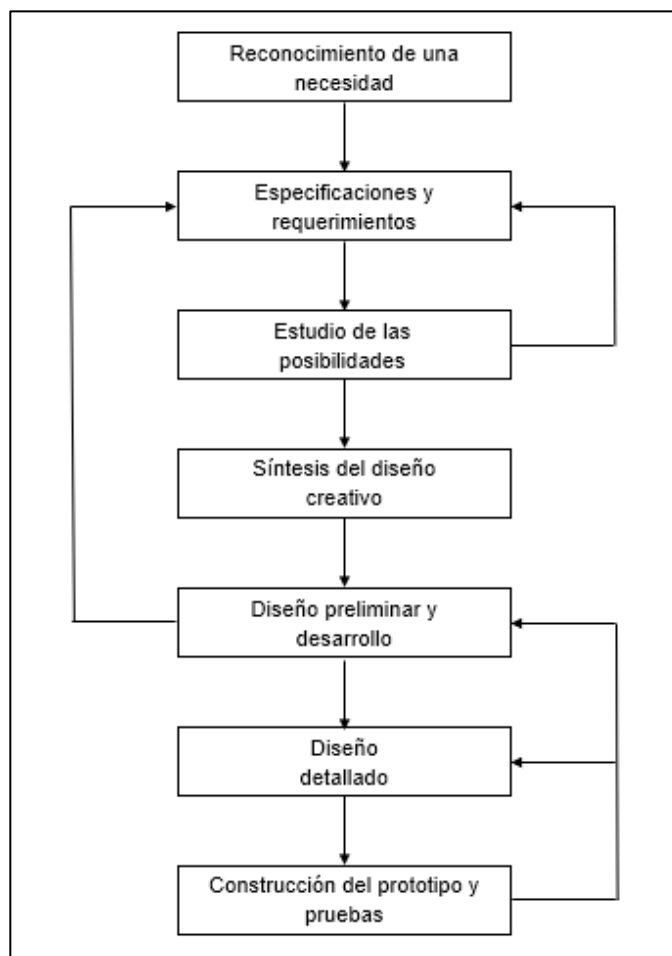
Reconocimiento de una necesidad

Especificaciones y requerimientos

Estudio de las posibilidades

Síntesis del diseño creativo

Diseño preliminar y desarrollo

Diseño detallado

Construcción del prototipo y pruebas